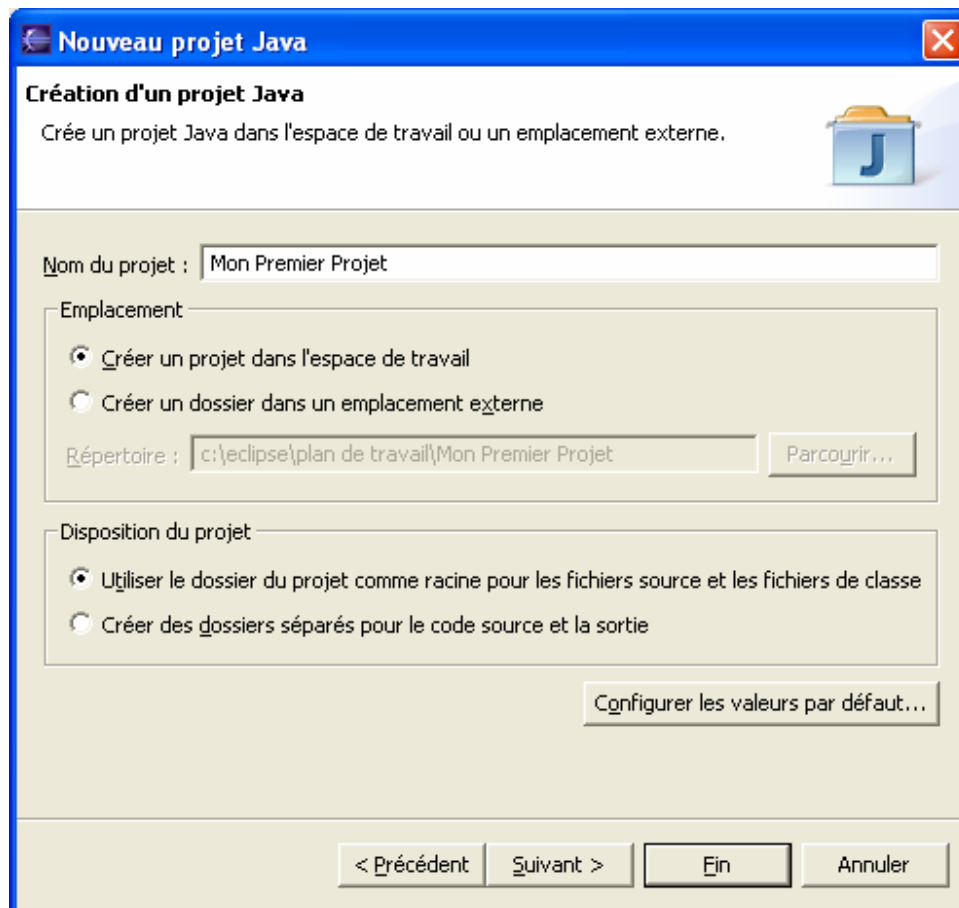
Nouveau projet Java

Création d'un projet Java

Crée un projet Java dans l'espace de travail ou un emplacement externe.

J

Nom du projet : Mon Premier Projet

Emplacement

Créer un projet dans l'espace de travail

Créer un dossier dans un emplacement externe

Répertoire : c:\eclipse\plan de travail\Mon Premier Projet

Parcourir...

Disposition du projet

Utiliser le dossier du projet comme racine pour les fichiers source et les fichiers de classe

Créer des dossiers séparés pour le code source et la sortie

Configurer les valeurs par défaut...

< Précédent

Suivant >

Fin

Annuler